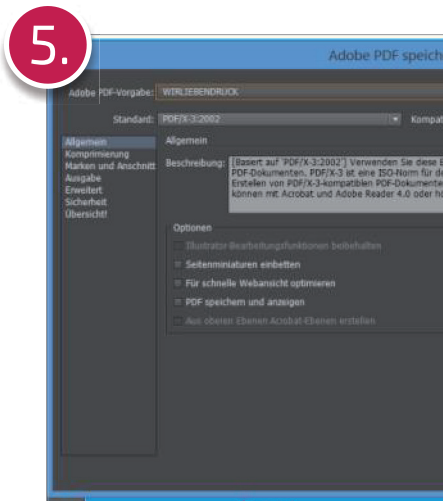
5.

Adobe PDF speich

Adobe PDF-Vorgabe: WIRLIEBENDRUCK

Standard: PDF/X-3:2002

Kompat

Allgemein
Komprimierung
Marken und Anschnitt
Ausgabe
Erweitert
Sicherheit
Übersicht!

Allgemein

Beschreibung: [Basiert auf 'PDF/X-3:2002'] Verwenden Sie diese E PDF-Dokumenten. PDF/X-3 ist eine ISO-Norm für de Erstellen von PDF/X-3-kompatiblen PDF-Dokumenten können mit Acrobat und Adobe Reader 4.0 oder hö

Optionen

Illustrator-Bearbeitungsfunktionen beibehalten

Seitenminiaturen einbetten

Für schnelle Webansicht optimieren

PDF speichern und anzeigen

Aus oberen Ebenen Acrobat-Ebenen erstellen